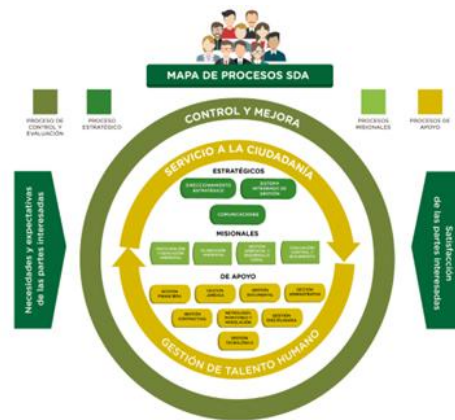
MAPA DE PROCESOS SDA

PROCESO DE CONTROL Y EVALUACIÓN

PROCESO ESTRATÉGICO

PROCESOS MISIONALES

PROCESOS DE APOYO

CONTROL Y MEJORA

SERVICIO A LA CIUDADANÍA

ESTRATÉGICOS

DIRECCIONAMIENTO ESTRATÉGICO

SISTEMA INTEGRADO DE GESTIÓN

COMUNICACIONES

MISIONALES

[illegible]

PLANEACIÓN AMBIENTAL

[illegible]

EVALUACIÓN, CONTROL Y SEGUIMIENTO

DE APOYO

GESTIÓN FINANCIERA

GESTIÓN JURÍDICA

GESTIÓN DOCUMENTAL

GESTIÓN ADMINISTRATIVA

GESTIÓN CONTRACTUAL

METROLOGÍA, MONITOREO Y MODELACIÓN

GESTIÓN DISCIPLINARIA

GESTIÓN TECNOLÓGICA

GESTIÓN DE TALENTO HUMANO

Necesidades y expectativas de las partes interesadas

Satisfacción de las partes interesadas